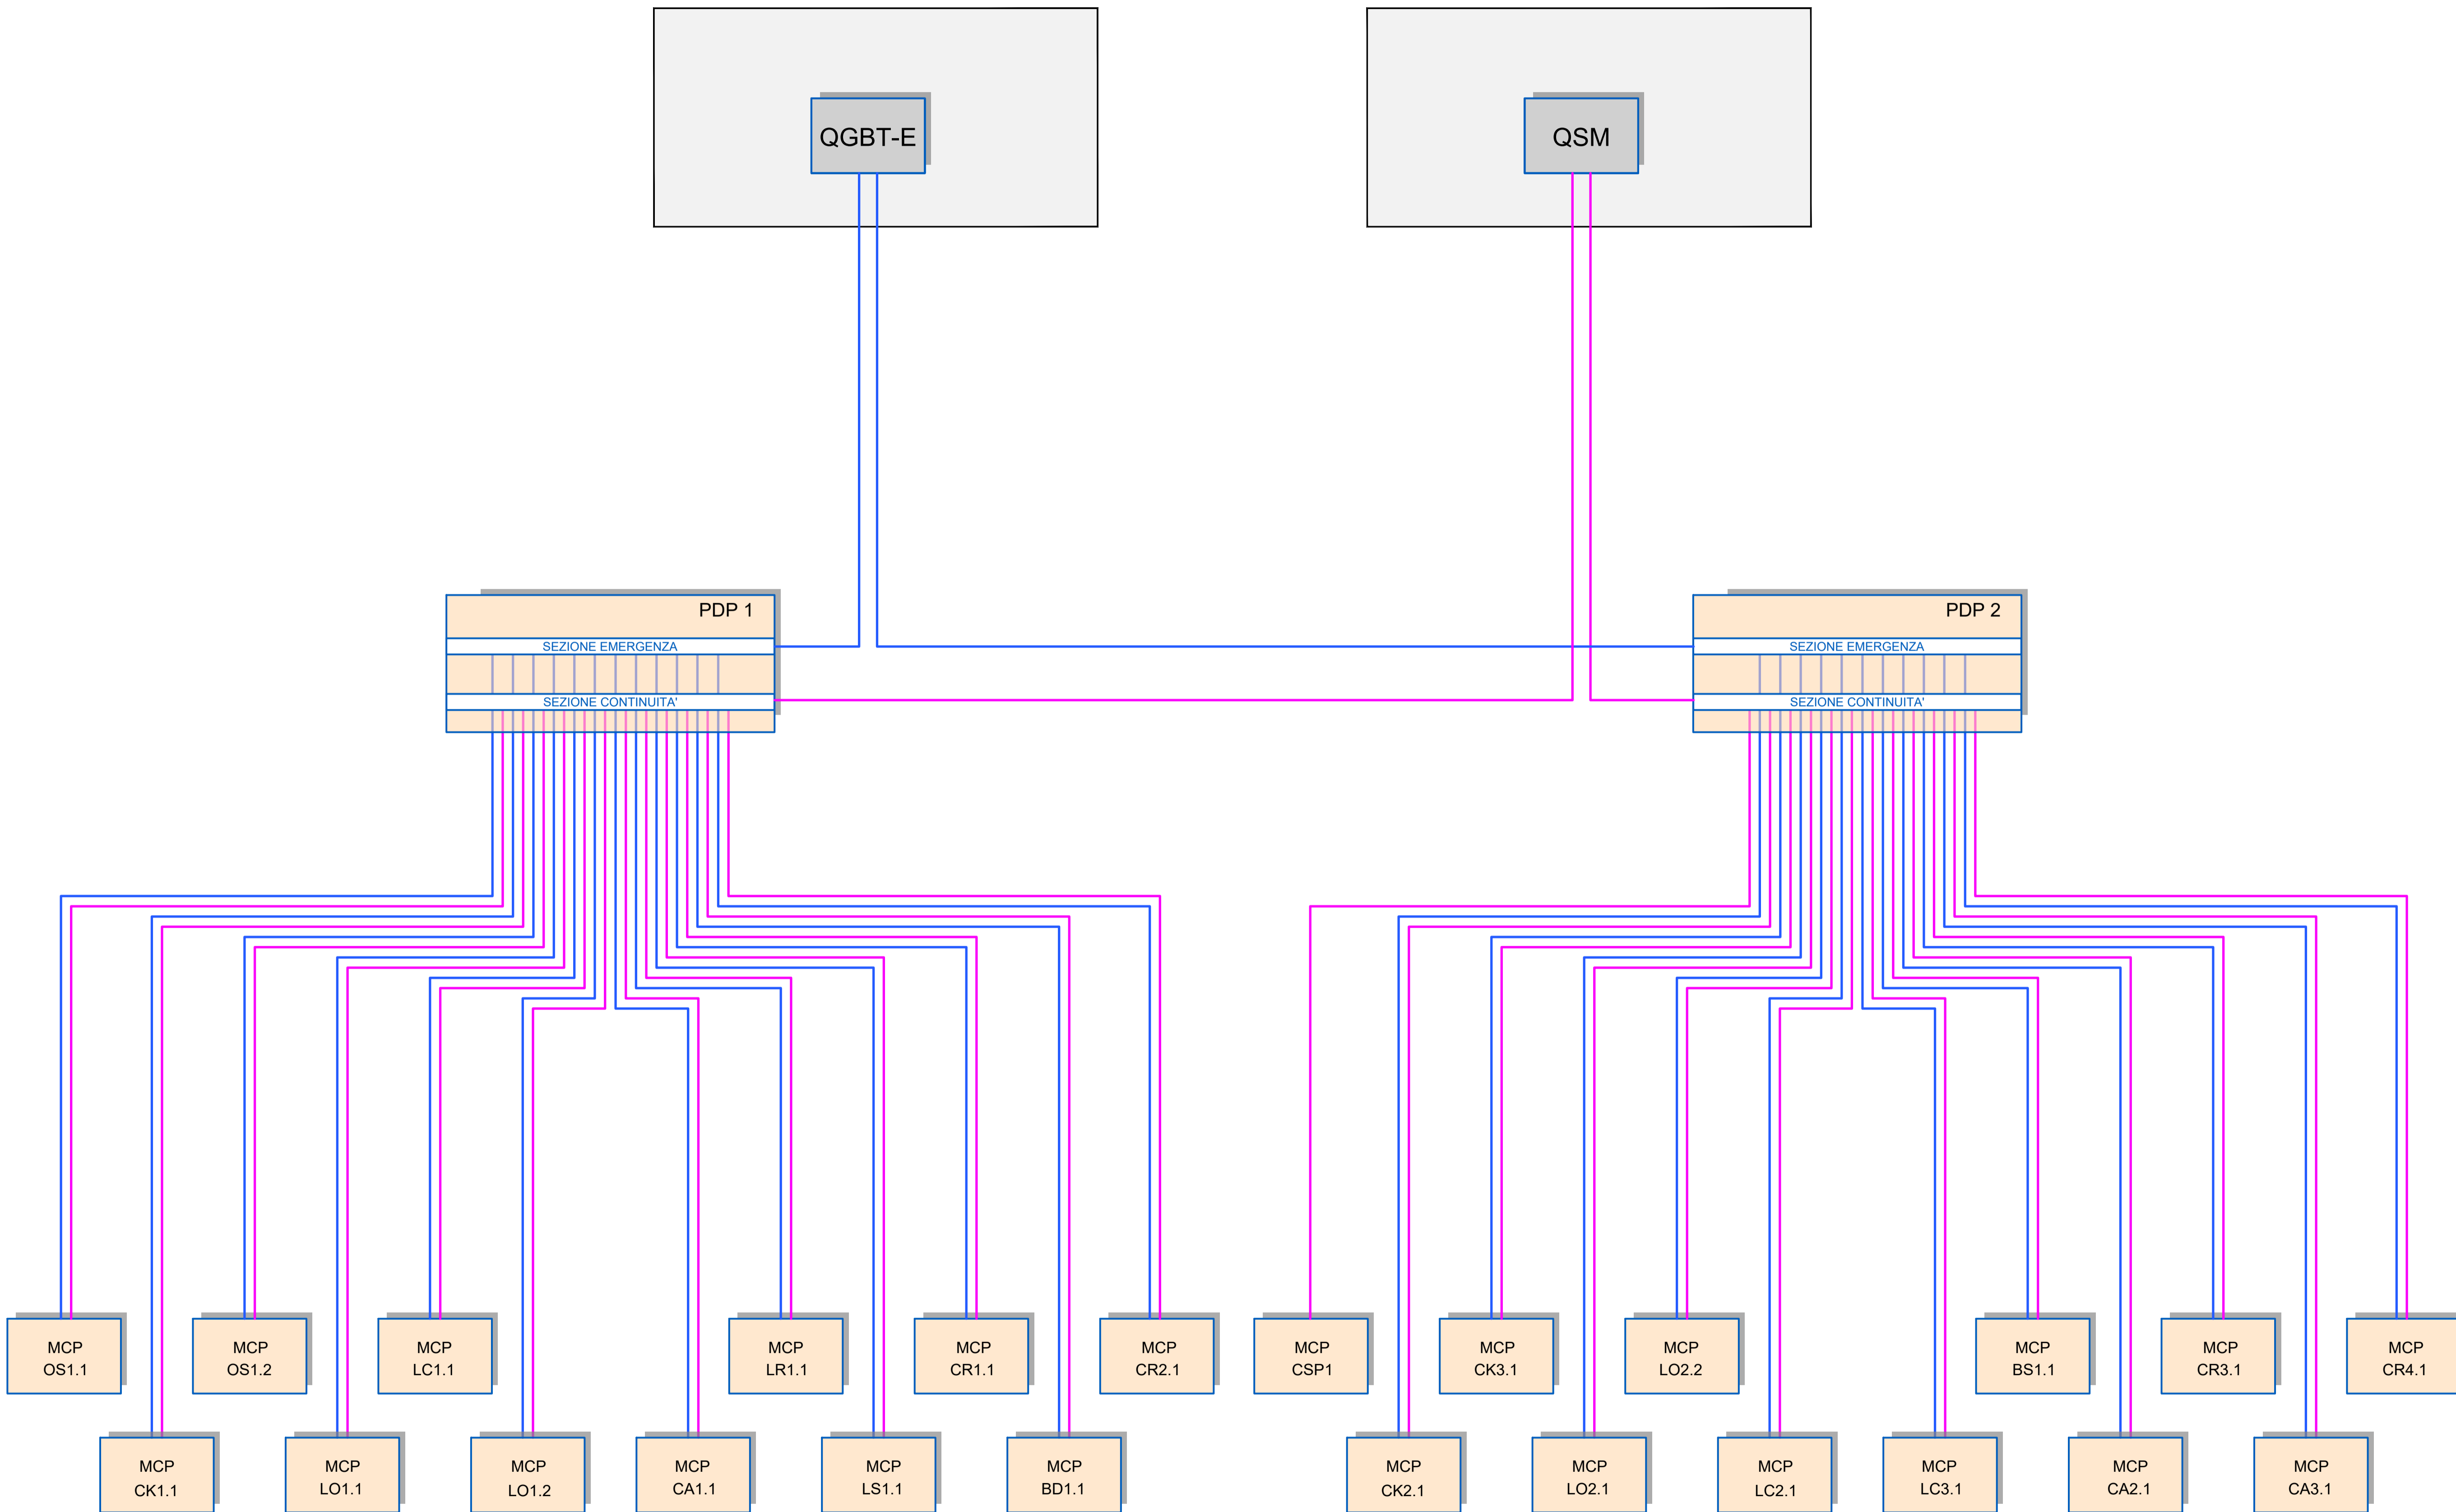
QGBT-E

QSM

PDP 1
SEZIONE EMERGENZA
SEZIONE CONTINUITA'

PDP 2
SEZIONE EMERGENZA
SEZIONE CONTINUITA'

MCP OS1.1
MCP OS1.2
MCP LC1.1
MCP LR1.1
MCP CR1.1
MCP CR2.1
MCP CSP1
MCP CK3.1
MCP LO2.2
MCP BS1.1
MCP CR3.1
MCP CR4.1

MCP CK1.1
MCP LO1.1
MCP LO1.2
MCP CA1.1
MCP LS1.1
MCP BD1.1
MCP CK2.1
MCP LO2.1
MCP LC2.1
MCP LC3.1
MCP CA2.1
MCP CA3.1